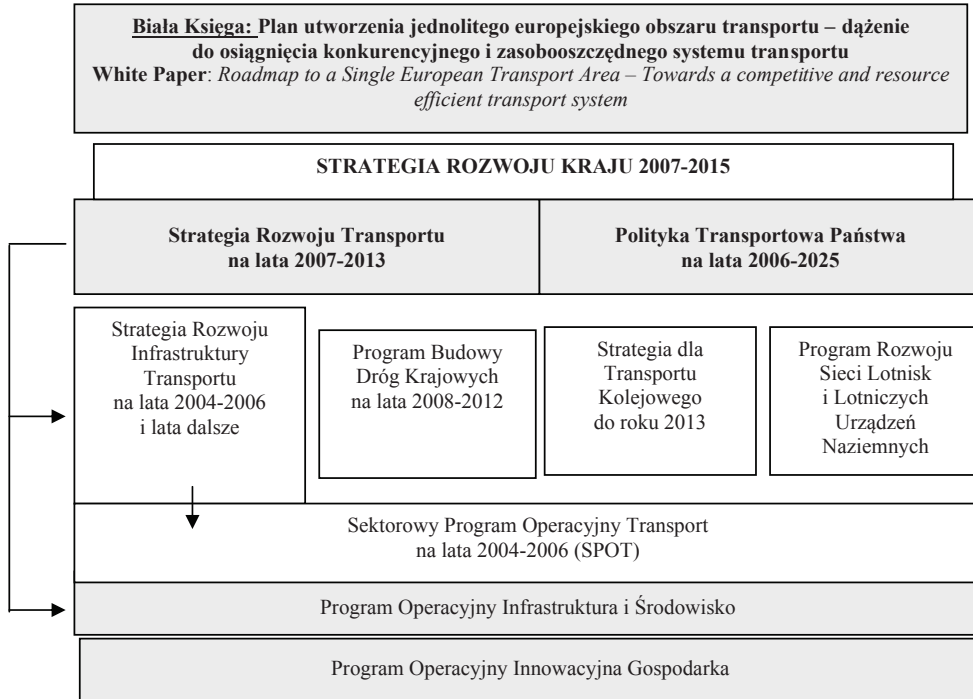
Biała Księga: Plan utworzenia jednolitego europejskiego obszaru transportu – dążenie do osiągnięcia konkurencyjnego i zasobooszczędnego systemu transportu
White Paper: Roadmap to a Single European Transport Area – Towards a competitive and resource efficient transport system

STRATEGIA ROZWOJU KRAJU 2007-2015

Strategia Rozwoju Transportu na lata 2007-2013

Polityka Transportowa Państwa na lata 2006-2025

Strategia Rozwoju Infrastruktury Transportu na lata 2004-2006 i lata dalsze

Program Budowy Dróg Krajowych na lata 2008-2012

Strategia dla Transportu Kolejowego do roku 2013

Program Rozwoju Sieci Lotnisk i Lotniczych Urządzeń Naziemnych

Sektorowy Program Operacyjny Transport na lata 2004-2006 (SPOT)

Program Operacyjny Infrastruktura i Środowisko

Program Operacyjny Innowacyjna Gospodarka